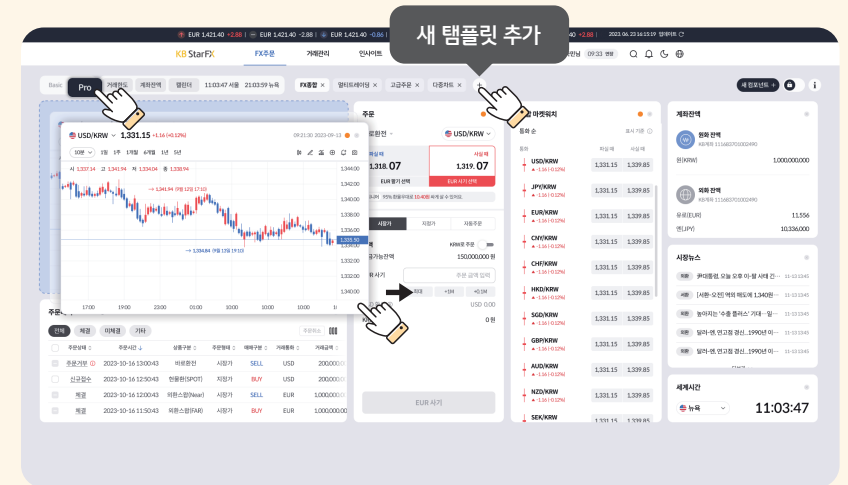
EUR 1,421.40 +2.88 | EUR 1,421.40 -2.88 | EUR 1,421.40 -0.86

새 탬플릿 추가

KB StarFX FX주문 거래관리 인사이트

09:33 연장

Basic Pro 거래관리 계좌잔액 캘린더 11:03:47 서울 21:03:59 뉴욕

FX종합 멀티트레이딩 고급주문 다중차트 +

새 컴포넌트 +

USD/KRW 1,321.15 +1.16 (+0.12%)

09:21:30 2023-09-13

10분 1일 1주 1개월 6개월 1년 5년

시 1,337.14 고 1,341.94 저 1,334.04 종 1,338.94

1,341.94 (9월 12일 17:10)

1,334.84 (9월 13일 19:10)

1,344.00 1,342.00 1,340.00 1,338.00 1,336.00 1,334.00 1,335.50 1,332.00 1,330.00 1,328.00 1,326.00

17:00 19:00 22:00 01:00 03:00 05:00 07:00

주문

외화환전

USD/KRW

1,318.07 EUR 팔기 선택

사실때 1,319.07 EUR 사기 선택

살때기 지정가 자동주문

KRW로 주문

주문가능잔액 150,000,000 원

주문 금액 입력

+1M +10M

USD 0.00

0 원

EUR 사기

마켓워치

통화 순

표시 기준

통화 파실 때 사실 때

USD/KRW 1,331.15 1,339.85
JPY/KRW 1,331.15 1,339.85
EUR/KRW 1,331.15 1,339.85
CNY/KRW 1,331.15 1,339.85
CHF/KRW 1,331.15 1,339.85
HKD/KRW 1,331.15 1,339.85
SGD/KRW 1,331.15 1,339.85
GBP/KRW 1,331.15 1,339.85
AUD/KRW 1,331.15 1,339.85
NZD/KRW 1,331.15 1,339.85
SEK/KRW

계좌잔액

원화 잔액
원(KRW) 1,000,000,000

외화 잔액
유로(EUR) 11,556
엔(JPY) 10,336,000

시장뉴스

세계시간

뉴욕 11:03:47

주문

전체 체결 미체결 기타

| 주문상태 | 주문시간 | 상품구분 | 주문형태 | 매매구분 | 거래통화 | 거래금액 |
|---|---|---|---|---|---|---|
| 주문거부 | 2023-10-16 13:00:43 | 바로환전 | 시장가 | SELL | USD | 200,000.0 |
| 신규접수 | 2023-10-16 12:50:43 | 현물환(SPOT) | 지정가 | BUY | USD | 200,000.0 |
| 체결 | 2023-10-16 11:50:43 | 외환스왑(Near) | 시장가 | SELL | EUR | 1,000,000.00 |
| 체결 | 2023-10-16 11:50:43 | 외환스왑(FAR) | 시장가 | BUY | EUR | 1,000,000.00 |